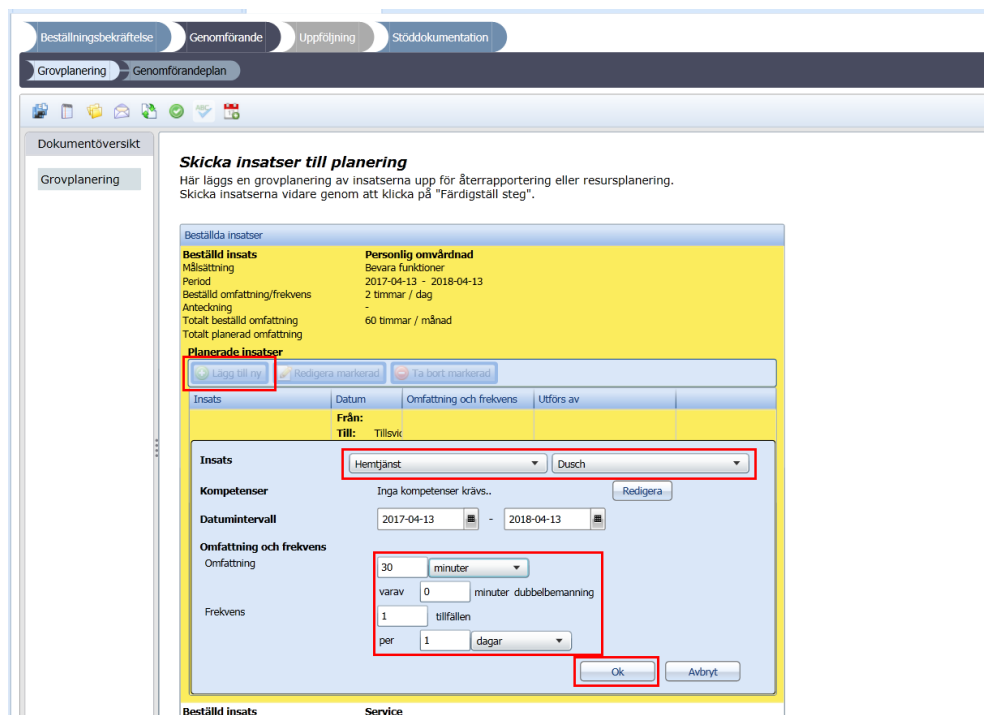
Beställningsbekräftelse Genomförande Uppföljning Stöddokumentation

Grovplanering Genomförandeplan

Dokumentöversikt

Grovplanering

Skicka insatser till planering

Här läggs en grovplanering av insatserna upp för återrapportering eller resursplanering.
Skicka insatserna vidare genom att klicka på "Färdigställ steg".

Beställda insatser

| | |
|---|---|
| Beställd insats | Personlig omvårdnad |
| Målsättning | Bevara funktioner |
| Period | 2017-04-13 - 2018-04-13 |
| Beställd omfattning/frekvens | 2 timmar / dag |
| Anteckning | - |
| Totalt beställd omfattning | 60 timmar / månad |
| Totalt planerad omfattning | |

Planerade insatser

Lägg till ny Redigera markerad Ta bort markerad

| Insats | Datum | Omfattning och frekvens | Utförs av |
|---|---|---|---|
| | Från: Till: Tillsvic | | |

Insats Hemtjänst Dusch

Kompetenser Inga kompetenser krävs.. Redigera

Datumintervall 2017-04-13 - 2018-04-13

Omfattning och frekvens

Omfattning 30 minuter

varav 0 minuter dubbelbemanning

Frekvens 1 tillfällen

per 1 dagar

Ok Avbryt

Beställd insats Service